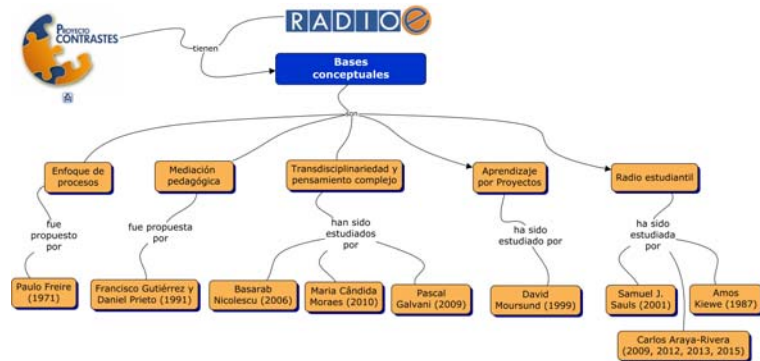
PROYECTO CONTRASTES

RADIO e

tienen

Bases conceptuales

son

Enfoque de procesos

fue propuesto por

Paulo Freire (1971)

Mediación pedagógica

fue propuesta por

Francisco Gutiérrez y Daniel Prieto (1991)

Transdisciplinariedad y pensamiento complejo

han sido estudiados por

Basarab Nicolescu (2006)

Maria Cândida Moraes (2010)

Pascal Galvani (2009)

Aprendizaje por Proyectos

ha sido estudiado por

David Moursund (1999)

Radio estudiantil

ha sido estudiada por

Samuel J. Sauls (2001)

Amos Kiewe (1987)

Carlos Araya-Rivera (2009, 2012, 2013, 2015)